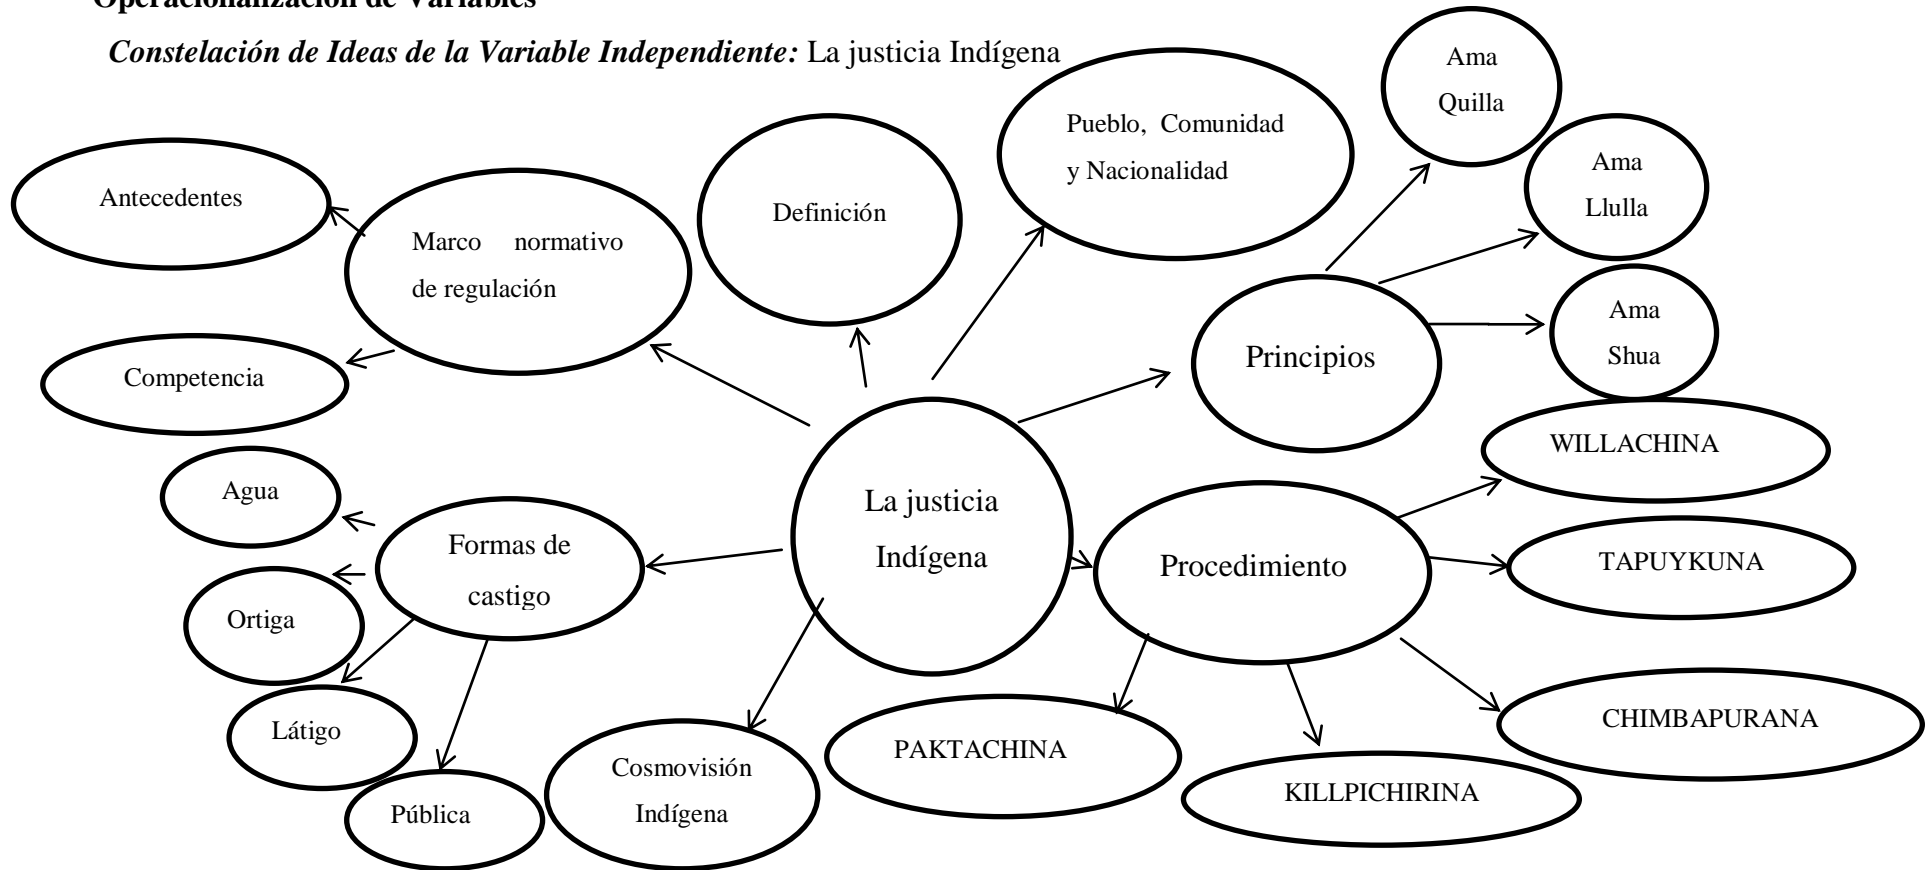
Operacionalización de Variables

*Constelación de Ideas de la Variable Independiente:* La justicia Indígena

Ama Quilla

Pueblo, Comunidad y Nacionalidad

Ama Llulla

Antecedentes

Definición

Marco normativo de regulación

Ama Shua

Principios

Competencia

WILLACHINA

Agua

La justicia Indígena

Formas de castigo

Procedimiento

TAPUYKUNA

Ortiga

CHIMBAPURANA

Látigo

PAKTACHINA

Cosmovisión Indígena

KILLPICHIRINA

Pública